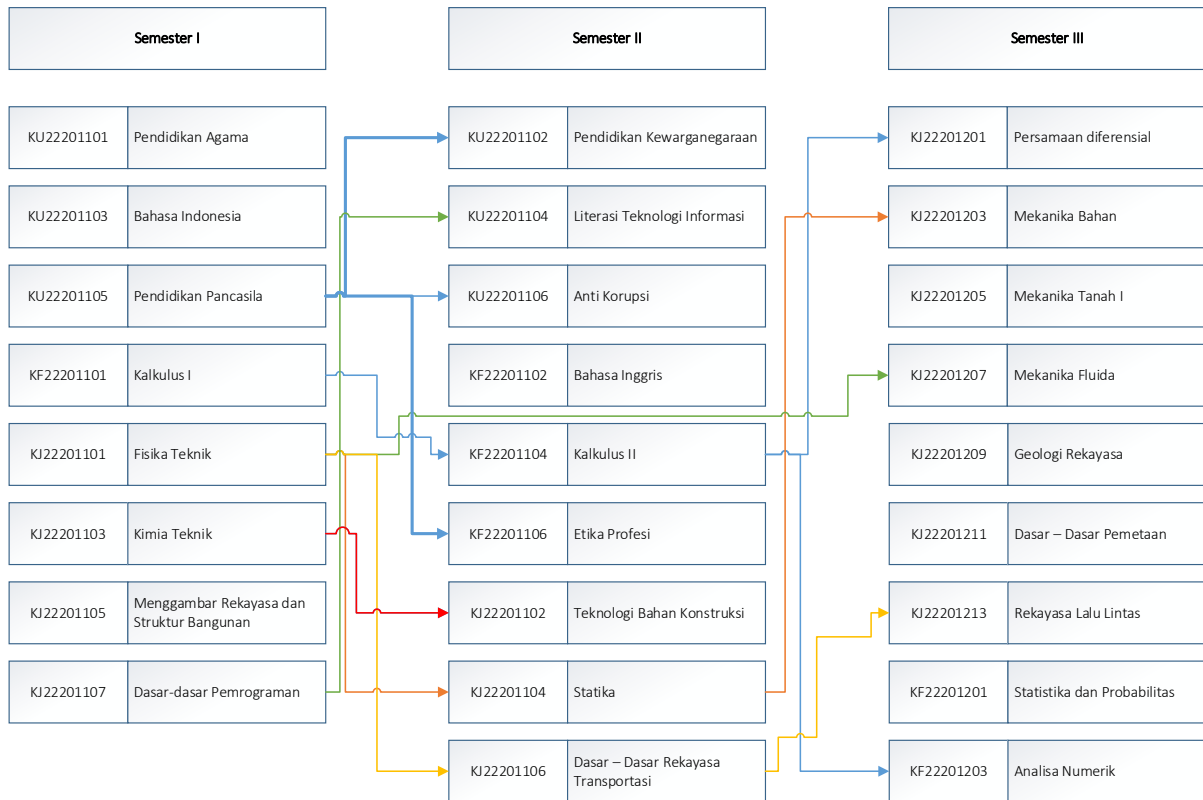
Semester I

Semester II

Semester III

| KU22201101 | Pendidikan Agama |
|---|---|
| KU22201103 | Bahasa Indonesia |
| KU22201105 | Pendidikan Pancasila |
| KF22201101 | Kalkulus I |
| KJ22201101 | Fisika Teknik |
| KJ22201103 | Kimia Teknik |
| KJ22201105 | Menggambar Rekayasa dan Struktur Bangunan |
| KJ22201107 | Dasar-dasar Pemrograman |

| KU22201102 | Pendidikan Kewarganegaraan |
|---|---|
| KU22201104 | Literasi Teknologi Informasi |
| KU22201106 | Anti Korupsi |
| KF22201102 | Bahasa Inggris |
| KF22201104 | Kalkulus II |
| KF22201106 | Etika Profesi |
| KJ22201102 | Teknologi Bahan Konstruksi |
| KJ22201104 | Statika |
| KJ22201106 | Dasar – Dasar Rekayasa Transportasi |

| KJ22201201 | Persamaan diferensial |
|---|---|
| KJ22201203 | Mekanika Bahan |
| KJ22201205 | Mekanika Tanah I |
| KJ22201207 | Mekanika Fluida |
| KJ22201209 | Geologi Rekayasa |
| KJ22201211 | Dasar – Dasar Pemetaan |
| KJ22201213 | Rekayasa Lalu Lintas |
| KF22201201 | Statistika dan Probabilitas |
| KF22201203 | Analisa Numerik |